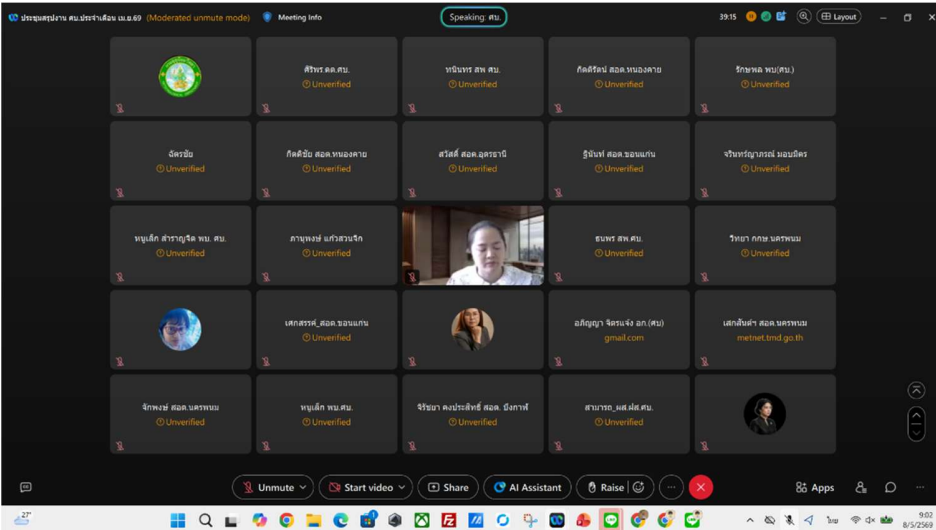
ประชุมสรุปงาน ศบ.ประจำเดือน เม.ย.69 (Moderated unmute mode) Meeting Info

Speaking: ศบ.

39:15 Layout

ศิริพร.ดด.ศบ.
Unverified

หนินทร สพ ศบ.
Unverified

กิตติรัตน์ สอต.หนองคาย
Unverified

รักษพล พบ(ศบ.)
Unverified

ฉัตรชัย
Unverified

กิตติชัย สอต.หนองคาย
Unverified

สวัสดิ์ สอต.อุดรธานี
Unverified

ฐิตินันท์ สอต.ขอนแก่น
Unverified

จริพรรัญาภรณ์ มอบมิตร
Unverified

หนูเล็ก สำราญจิต พบ. ศบ.
Unverified

ภานุพงษ์ แก้วสวนจิก
Unverified

ธนพร สพ.ศบ.
Unverified

วิทยา กกษ.นครพนม
Unverified

เศกสรรค์_สอต.ขอนแก่น
Unverified

อภิญญา จิตรแจ้ง อก.(ศบ)
gmail.com

เสกสันต์ฯ สอต.นครพนม
metnet.tmd.go.th

จักพงษ์ สอต.นครพนม
Unverified

หนูเล็ก พบ.ศบ.
Unverified

จิรัชยา คงประสิทธิ์ สอต. มึงกาฬ
Unverified

สามารถ_ผส.ฝส.ศบ.
Unverified

Unmute Start video Share AI Assistant Raise Apps

27°

ไทย 9:02
8/5/2569